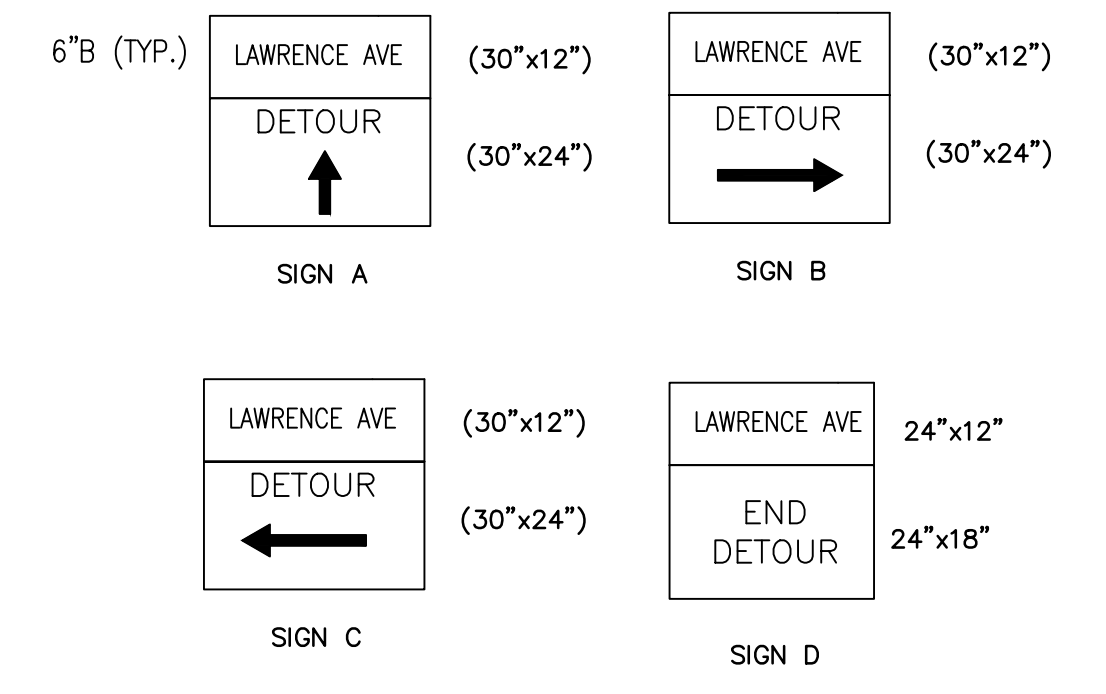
6"B (TYP.)

LAWRENCE AVE

(30"x12")

DETOUR

(30"x24")

SIGN A

LAWRENCE AVE

(30"x12")

DETOUR

(30"x24")

SIGN B

LAWRENCE AVE

(30"x12")

DETOUR

(30"x24")

SIGN C

LAWRENCE AVE

24"x12"

END DETOUR

24"x18"

SIGN D